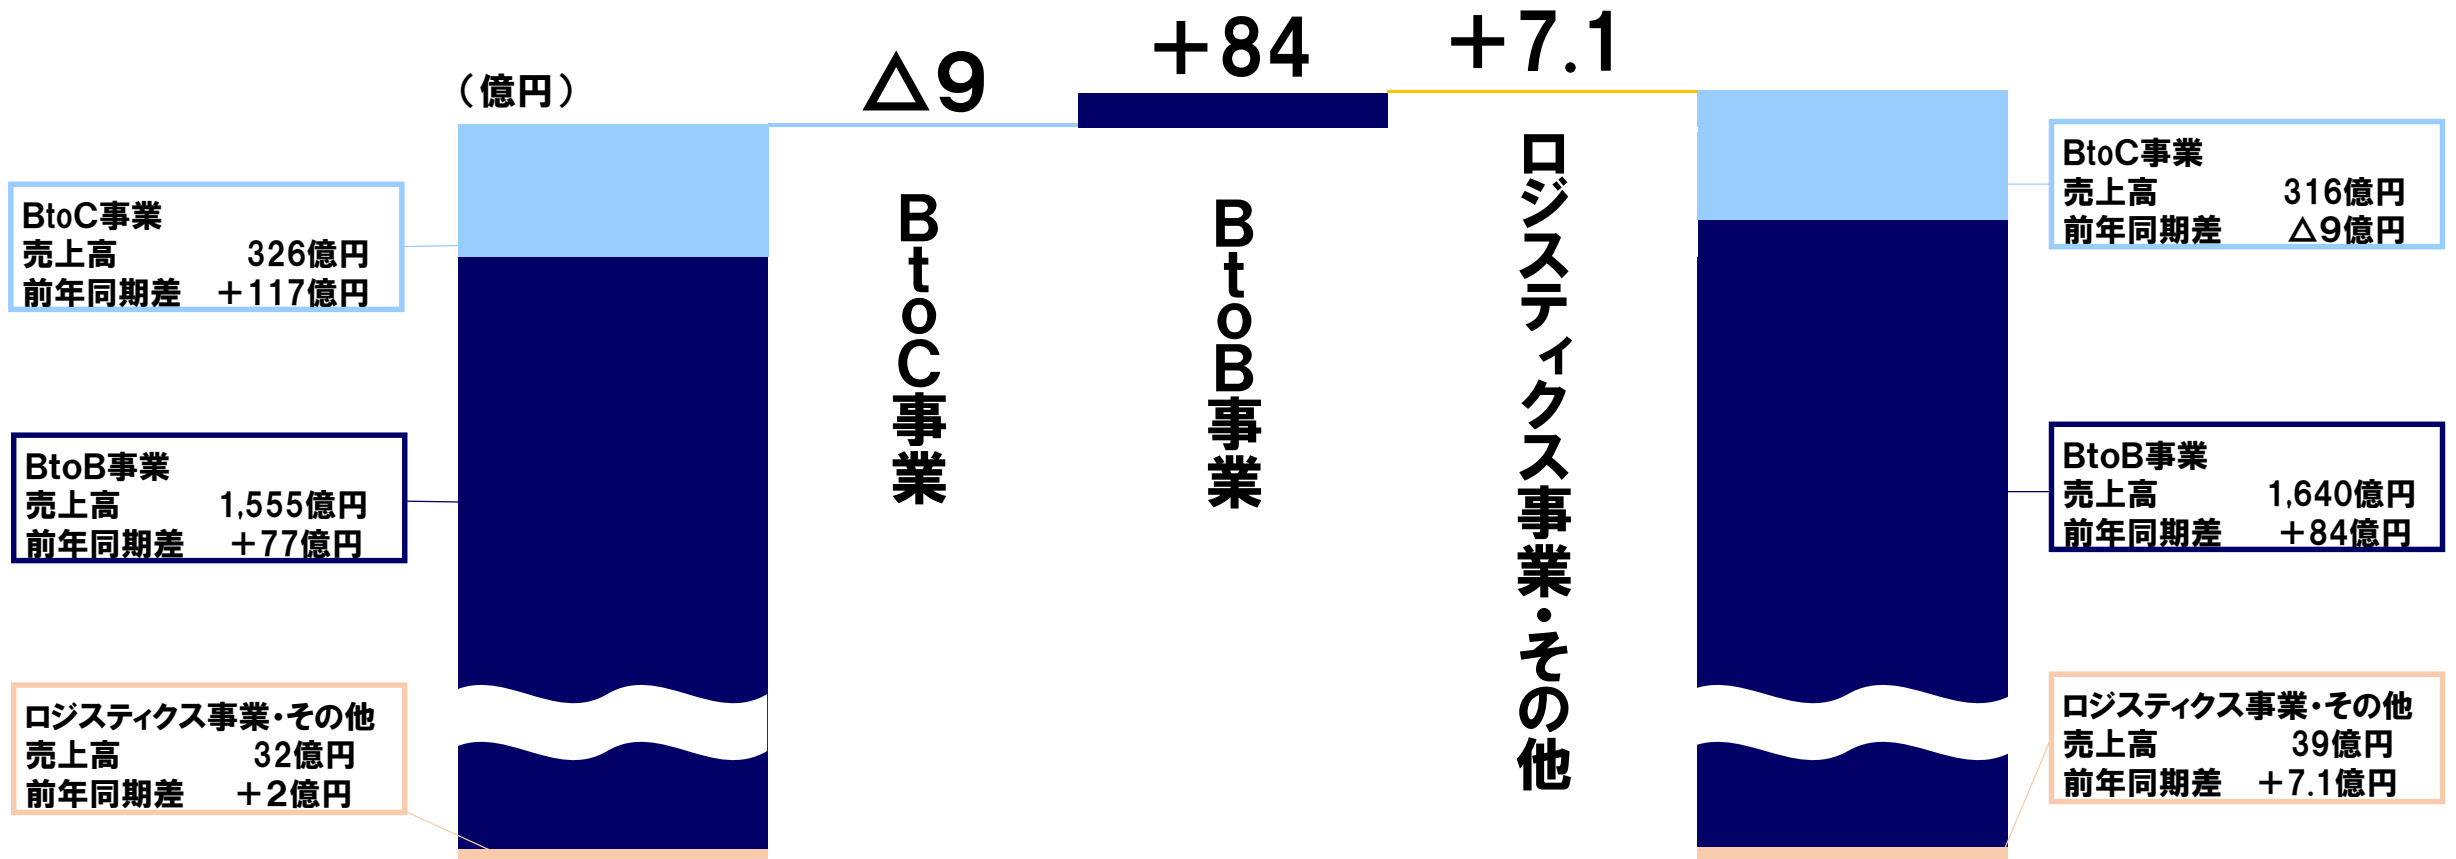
（億円）

BtoC事業
売上高 326億円
前年同期差 ＋117億円

BtoB事業
売上高 1,555億円
前年同期差 ＋77億円

ロジスティクス事業・その他
売上高 32億円
前年同期差 ＋2億円

△9

BtoC事業

＋84

BtoB事業

＋7.1

ロジスティクス事業・その他

BtoC事業
売上高 316億円
前年同期差 △9億円

BtoB事業
売上高 1,640億円
前年同期差 ＋84億円

ロジスティクス事業・その他
売上高 39億円
前年同期差 ＋7.1億円